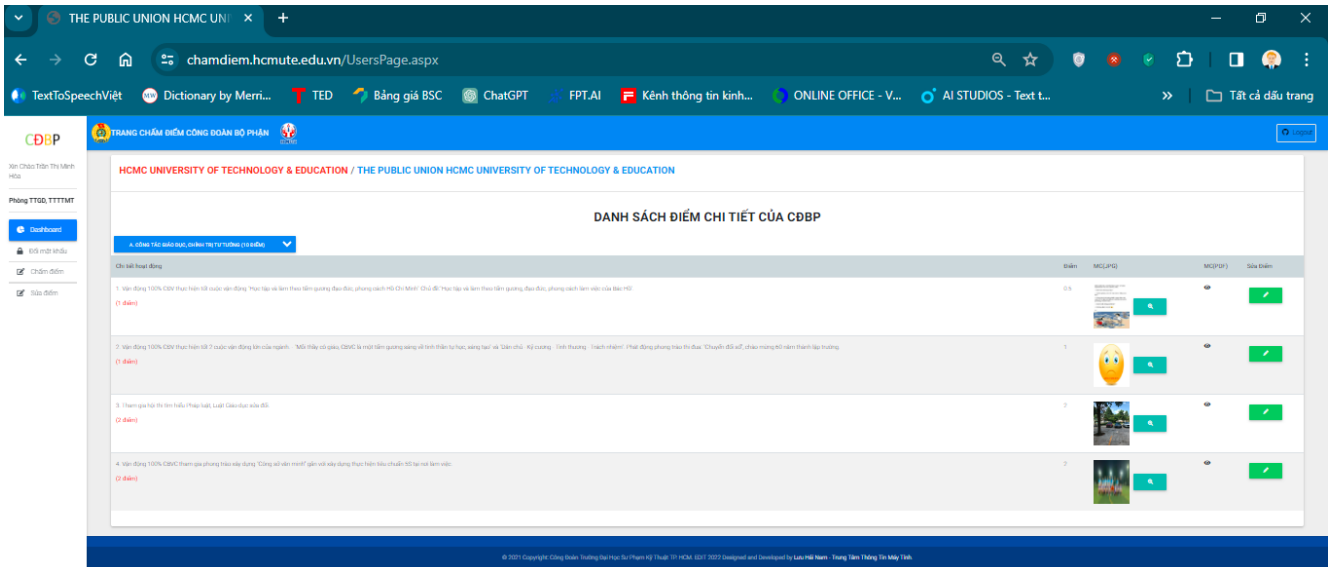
THE PUBLIC UNION HCMC UNI ×
chamdiem.hcmute.edu.vn/UsersPage.aspx
TextToSpeechViệt Dictionary by Merri... TED Bảng giá BSC ChatGPT FPT.AI Kênh thông tin kinh... ONLINE OFFICE - V... AI STUDIOS - Text t... » Tất cả dấu trang

CĐBP
TRANG CHẤM ĐIỂM CÔNG ĐOÀN BỘ PHẬN
Logout

Xin Chào Trần Thị Minh Hòa
Phòng TTGD, TTTTMT
Dashboard
Đổi mật khẩu
Chấm điểm
Sửa điểm

HCMC UNIVERSITY OF TECHNOLOGY & EDUCATION / THE PUBLIC UNION HCMC UNIVERSITY OF TECHNOLOGY & EDUCATION

DANH SÁCH ĐIỂM CHI TIẾT CỦA CĐBP

A. CÔNG TÁC GIÁO DỤC, CHÍNH TRỊ TƯ TƯỞNG (10 ĐIỂM)

| Chi tiết hoạt động | Điểm | MC(JPG) | MC(PDF) | Sửa Điểm |
|---|---|---|---|---|
| 1. Vận động 100% CBVC thực hiện tốt cuộc vận động "Học tập và làm theo tấm gương đạo đức, phong cách Hồ Chí Minh". Chủ đề "Học tập và làm theo tấm gương, đạo đức, phong cách làm việc của Bác Hồ" (1 điểm) | 0.5 | | | |
| 2. Vận động 100% CBVC thực hiện tốt 2 cuộc vận động lớn của ngành: "Mỗi thầy cô giáo, CBVC là một tấm gương sáng về tinh thần tự học, sáng tạo" và "Dân chủ - Kỷ cương - Tình thương - Trách nhiệm". Phát động phong trào thi đua "Chuyển đổi số", chào mừng 60 năm thành lập trường. (1 điểm) | 1 | | | |
| 3. Tham gia hội thi tìm hiểu Pháp luật, Luật Giáo dục sửa đổi (2 điểm) | 2 | | | |
| 4. Vận động 100% CBVC tham gia phong trào xây dựng "Công sở văn minh" gắn với xây dựng thực hiện tiêu chuẩn 5S tại nơi làm việc (2 điểm) | 2 | | | |

© 2021 Copyright: Công Đoàn Trường Đại Học Sư Phạm Kỹ Thuật TP. HCM. EDIT 2022 Designed and Developed by Lưu Hải Nam - Trung Tâm Thông Tin Máy Tính